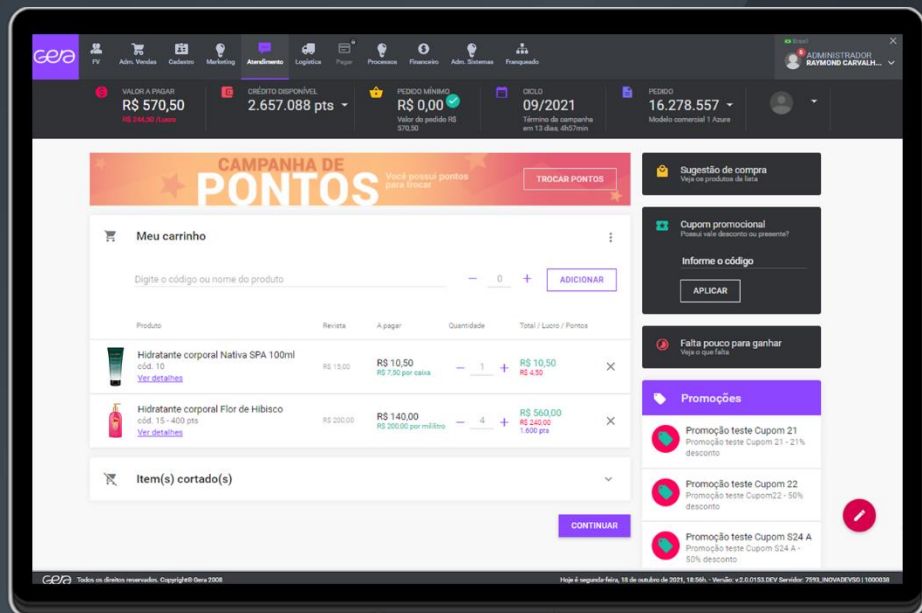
Gera

FV Adm. Vendas Cadastro Marketing Atendimento Logística Pagar Processos Financeiro Adm. Sistemas Franqueado

Brasil
ADMINISTRADOR
RAYMOND CARVALH...

VALOR A PAGAR
R$ 570,50
R$ 244,50 /Lucro

CRÉDITO DISPONÍVEL
2.657.088 pts

PEDIDO MÍNIMO
R$ 0,00
Valor do pedido R$ 570,50

CICLO
09/2021
Término da campanha em 13 dias, 4h57min

PEDIDO
16.278.557
Modelo comercial 1 Azure

CAMPANHA DE PONTOS
Você possui pontos para trocar
TROCAR PONTOS

Meu carrinho

Digite o código ou nome do produto
0
ADICIONAR

| Produto | Revista | A pagar | Quantidade | Total / Lucro / Pontos |
|---|---|---|---|---|
| Hidratante corporal Nativa SPA 100ml cód. 10 Ver detalhes | R$ 15,00 | R$ 10,50 R$ 7,50 por caixa | 1 | R$ 10,50 R$ 4,50 |
| Hidratante corporal Flor de Hibisco cód. 15 - 400 pts Ver detalhes | R$ 200,00 | R$ 140,00 R$ 200,00 por milímetro | 4 | R$ 560,00 R$ 240,00 1.600 pts |

Item(s) cortado(s)

CONTINUAR

Sugestão de compra
Veja os produtos da lista

Cupom promocional
Possui vale desconto ou presente?
Informe o código
APLICAR

Falta pouco para ganhar
Veja o que falta

Promoções
Promoção teste Cupom 21
Promoção teste Cupom 21 - 21% desconto
Promoção teste Cupom 22
Promoção teste Cupom22 - 50% desconto
Promoção teste Cupom S24 A
Promoção teste Cupom S24 A - 50% desconto

Gera Todos os direitos reservados. Copyright© Gera 2008
Hoje é segunda-feira, 18 de outubro de 2021, 18:56h. - Versão: v.2.0.0153.DEV Servidor: 7593_INOVADEVSG | 1000038